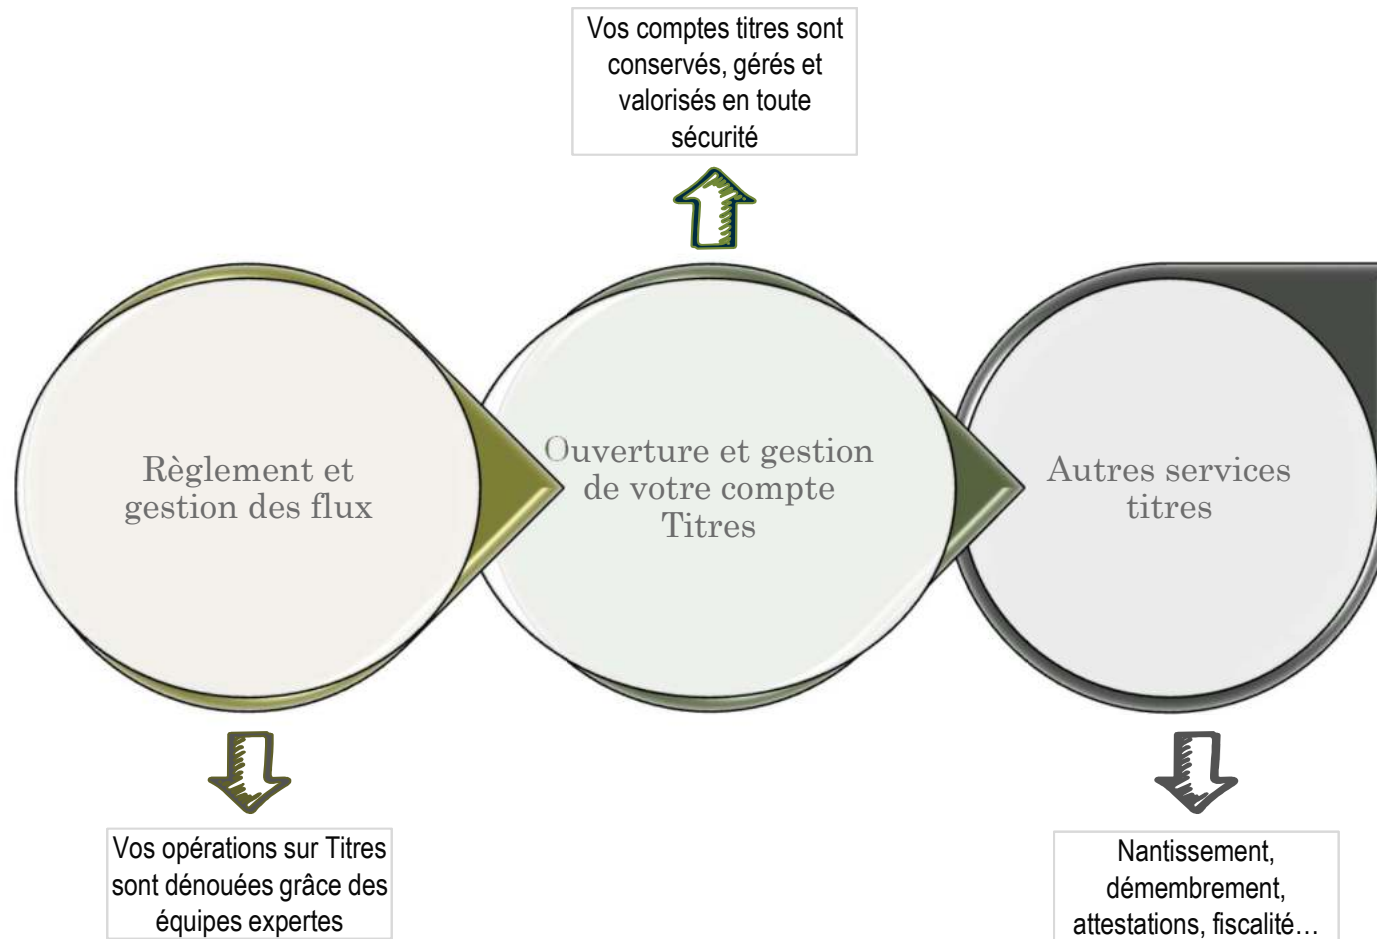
Vos comptes titres sont conservés, gérés et valorisés en toute sécurité

Règlement et gestion des flux

Ouverture et gestion de votre compte Titres

Autres services titres

Vos opérations sur Titres sont dénouées grâce des équipes expertes

Nantissement, démembrement, attestations, fiscalité…